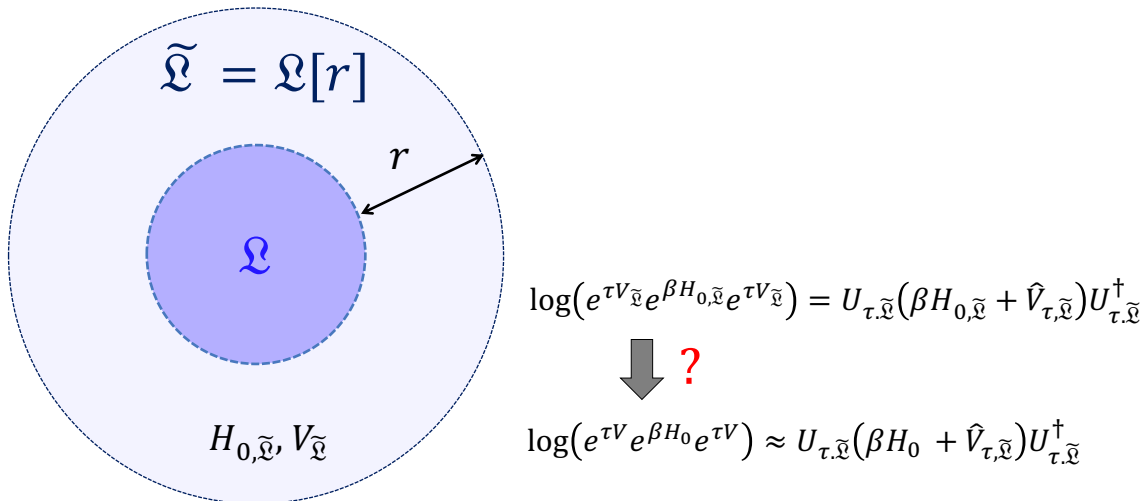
$\widetilde{\mathfrak{L}} = \mathfrak{L}[r]$

$r$

$\mathfrak{L}$

$H_{0,\widetilde{\mathfrak{L}}}, V_{\widetilde{\mathfrak{L}}}$

$\log\left(e^{\tau V_{\widetilde{\mathfrak{L}}}} e^{\beta H_{0,\widetilde{\mathfrak{L}}}} e^{\tau V_{\widetilde{\mathfrak{L}}}}\right) = U_{\tau.\widetilde{\mathfrak{L}}}\left(\beta H_{0,\widetilde{\mathfrak{L}}} + \hat{V}_{\tau,\widetilde{\mathfrak{L}}}\right) U_{\tau.\widetilde{\mathfrak{L}}}^{\dagger}$

?

$\log\left(e^{\tau V} e^{\beta H_0} e^{\tau V}\right) \approx U_{\tau.\widetilde{\mathfrak{L}}}\left(\beta H_0 + \hat{V}_{\tau,\widetilde{\mathfrak{L}}}\right) U_{\tau.\widetilde{\mathfrak{L}}}^{\dagger}$